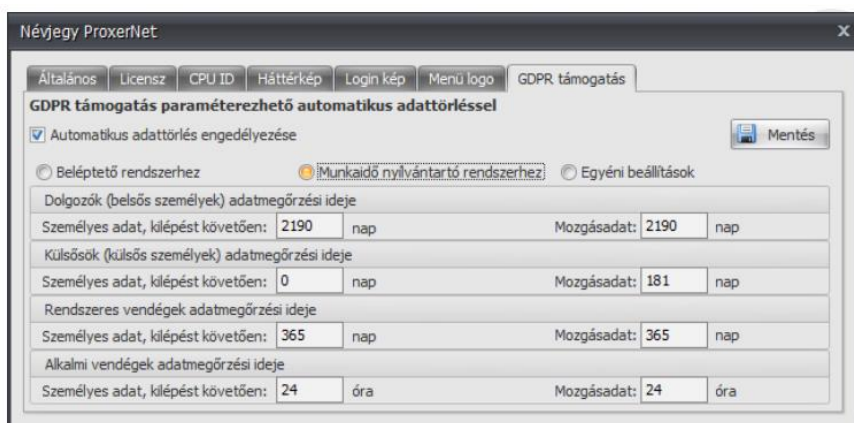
Névjegy ProxerNet

x

Általános | Licensz | CPU ID | Háttérkép | Login kép | Menü logo | GDPR támogatás

GDPR támogatás paraméterezhető automatikus adattörléssel

Automatikus adattörlés engedélyezése

Mentés

Beléptető rendszerhez

Munkaidő nyilvántartó rendszerhez

Egyéni beállítások

Dolgozók (belsős személyek) adatmegőrzési ideje

Személyes adat, kilépést követően: 2190 nap

Mozgásadat: 2190 nap

Külsősök (külsős személyek) adatmegőrzési ideje

Személyes adat, kilépést követően: 0 nap

Mozgásadat: 181 nap

Rendszeres vendégek adatmegőrzési ideje

Személyes adat, kilépést követően: 365 nap

Mozgásadat: 365 nap

Alkalmi vendégek adatmegőrzési ideje

Személyes adat, kilépést követően: 24 óra

Mozgásadat: 24 óra